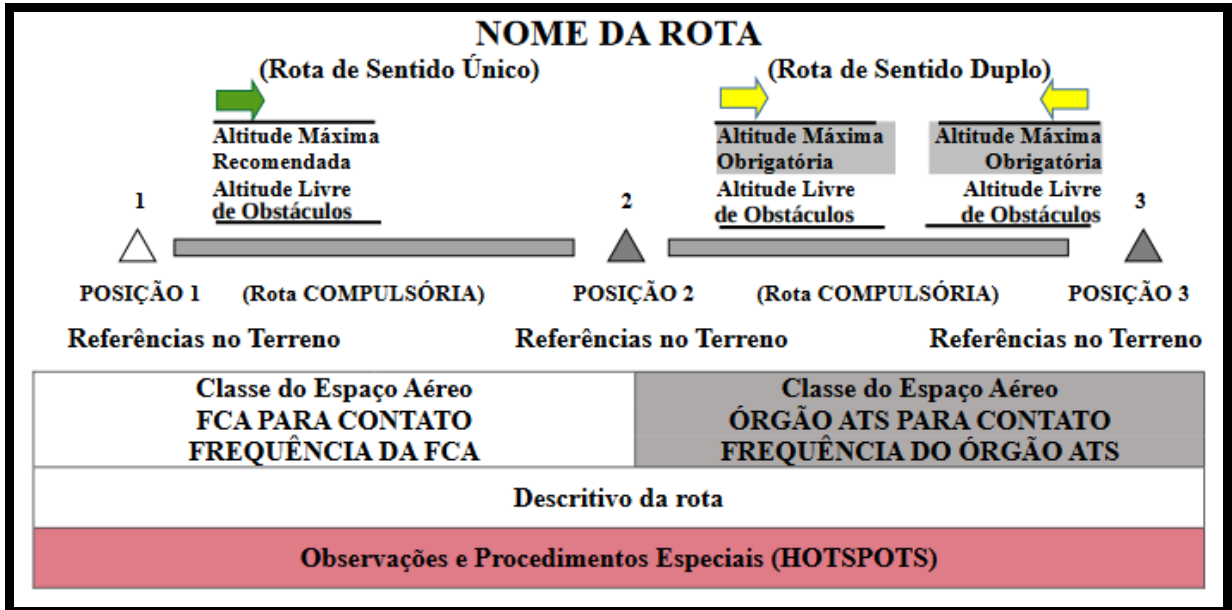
NOME DA ROTA

(Rota de Sentido Único)

Altitude Máxima Recomendada
Altitude Livre de Obstáculos

(Rota de Sentido Duplo)

Altitude Máxima Obrigatória
Altitude Livre de Obstáculos

Altitude Máxima Obrigatória
Altitude Livre de Obstáculos

1

2

3

POSIÇÃO 1 (Rota COMPULSÓRIA) POSIÇÃO 2 (Rota COMPULSÓRIA) POSIÇÃO 3

Referências no Terreno Referências no Terreno Referências no Terreno

| Classe do Espaço Aéreo<br>FCA PARA CONTATO<br>FREQUÊNCIA DA FCA | Classe do Espaço Aéreo<br>ÓRGÃO ATS PARA CONTATO<br>FREQUÊNCIA DO ÓRGÃO ATS |
|---|---|

Descritivo da rota

Observações e Procedimentos Especiais (HOTSPOTS)